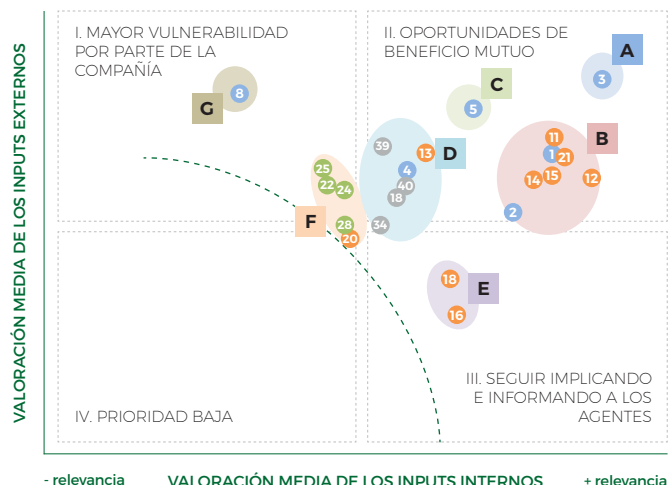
VALORACIÓN MEDIA DE LOS INPUTS EXTERNOS

I. MAYOR VULNERABILIDAD POR PARTE DE LA COMPAÑÍA

II. OPORTUNIDADES DE BENEFICIO MUTUO

A
3
C
5
G
8
B
11
1
21
15
14
12
2
D
13
39
4
40
18
34
25
22
24
F
28
20
E
18
16

III. SEGUIR IMPLICANDO E INFORMANDO A LOS AGENTES

IV. PRIORIDAD BAJA

- relevancia
VALORACIÓN MEDIA DE LOS INPUTS INTERNOS
+ relevancia